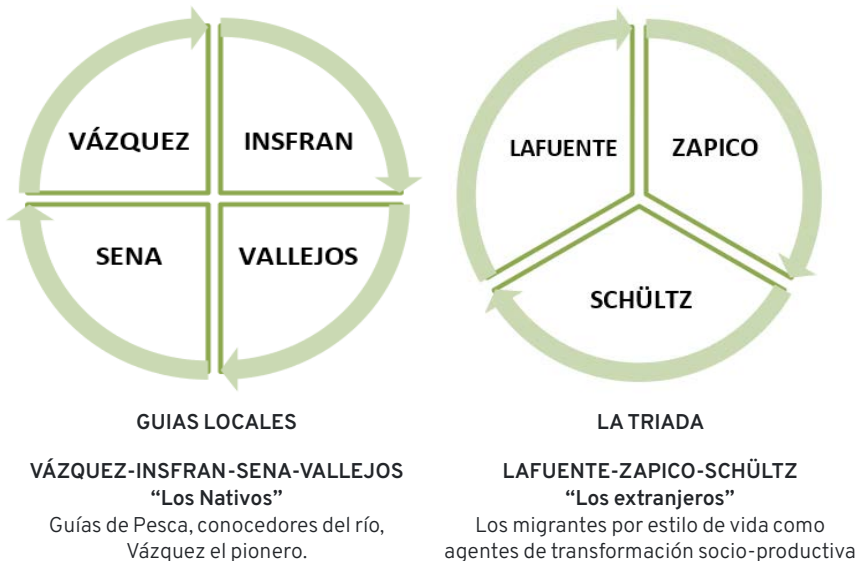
VÁZQUEZ

INSFRAN

SENA

VALLEJOS

LAFUENTE

ZAPICO

SCHÜLTZ

GUIAS LOCALES

VÁZQUEZ-INSFRAN-SENA-VALLEJOS
“Los Nativos”
Guías de Pesca, conocedores del río, Vázquez el pionero.

LA TRIADA

LAFUENTE-ZAPICO-SCHÜLTZ
“Los extranjeros”
Los migrantes por estilo de vida como agentes de transformación socio-productiva